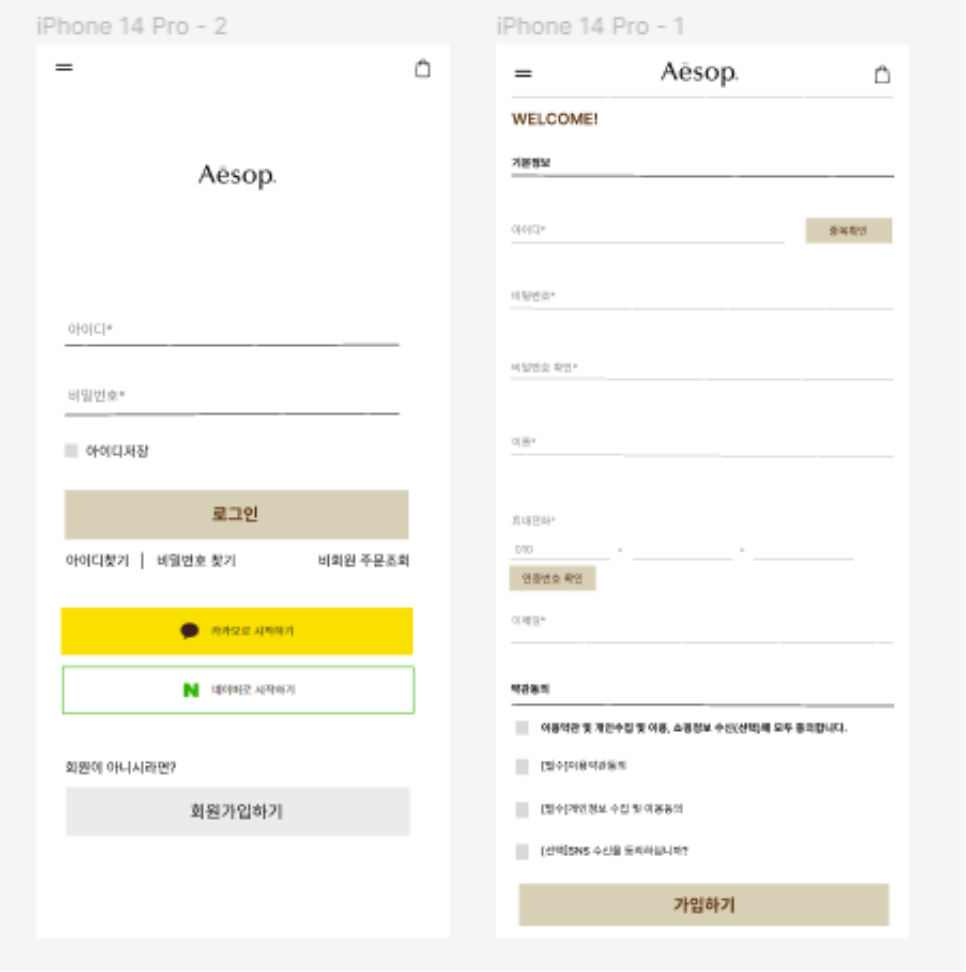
iPhone 14 Pro - 2

Aēsop.

아이디*

비밀번호*

아이디저장

로그인

아이디찾기 | 비밀번호 찾기 비회원 주문조회

카카오로 시작하기

N 네이버로 시작하기

회원이 아니시라면?

회원가입하기

iPhone 14 Pro - 1

Aēsop.

WELCOME!

기본정보

아이디*

중복확인

비밀번호*

비밀번호 확인*

이름*

휴대전화*

010 - -

인증번호 확인

이메일*

약관동의

이용약관 및 개인수집 및 이용, 쇼핑정보 수신(선택)에 모두 동의합니다.

[필수]이용약관동의

[필수]개인정보 수집 및 이용동의

[선택]SNS 수신을 동의하십니까?

가입하기